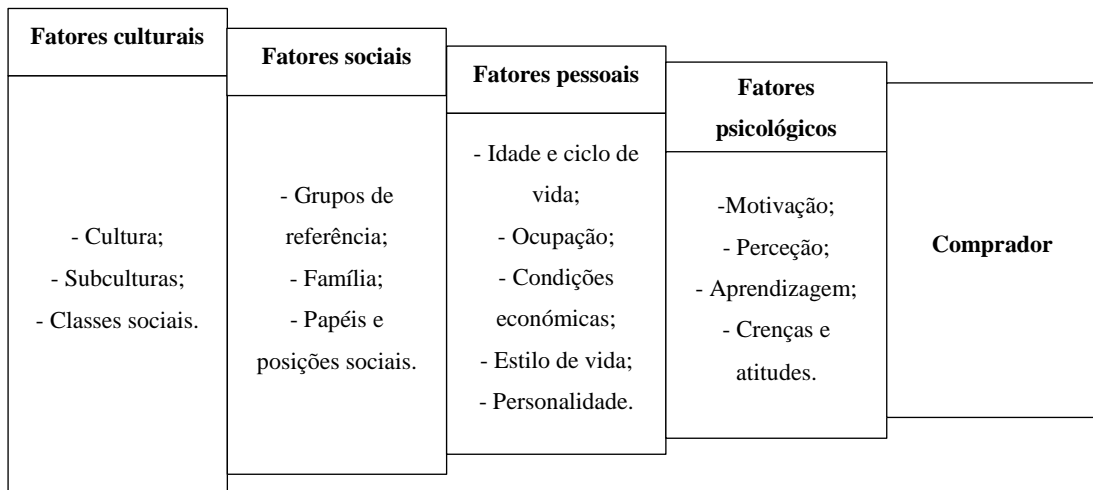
Fatores culturais

- Cultura;
- Subculturas;
- Classes sociais.

Fatores sociais

- Grupos de referência;
- Família;
- Papéis e posições sociais.

Fatores pessoais

- Idade e ciclo de vida;
- Ocupação;
- Condições económicas;
- Estilo de vida;
- Personalidade.

Fatores psicológicos

-Motivação;
- Perceção;
- Aprendizagem;
- Crenças e atitudes.

Comprador